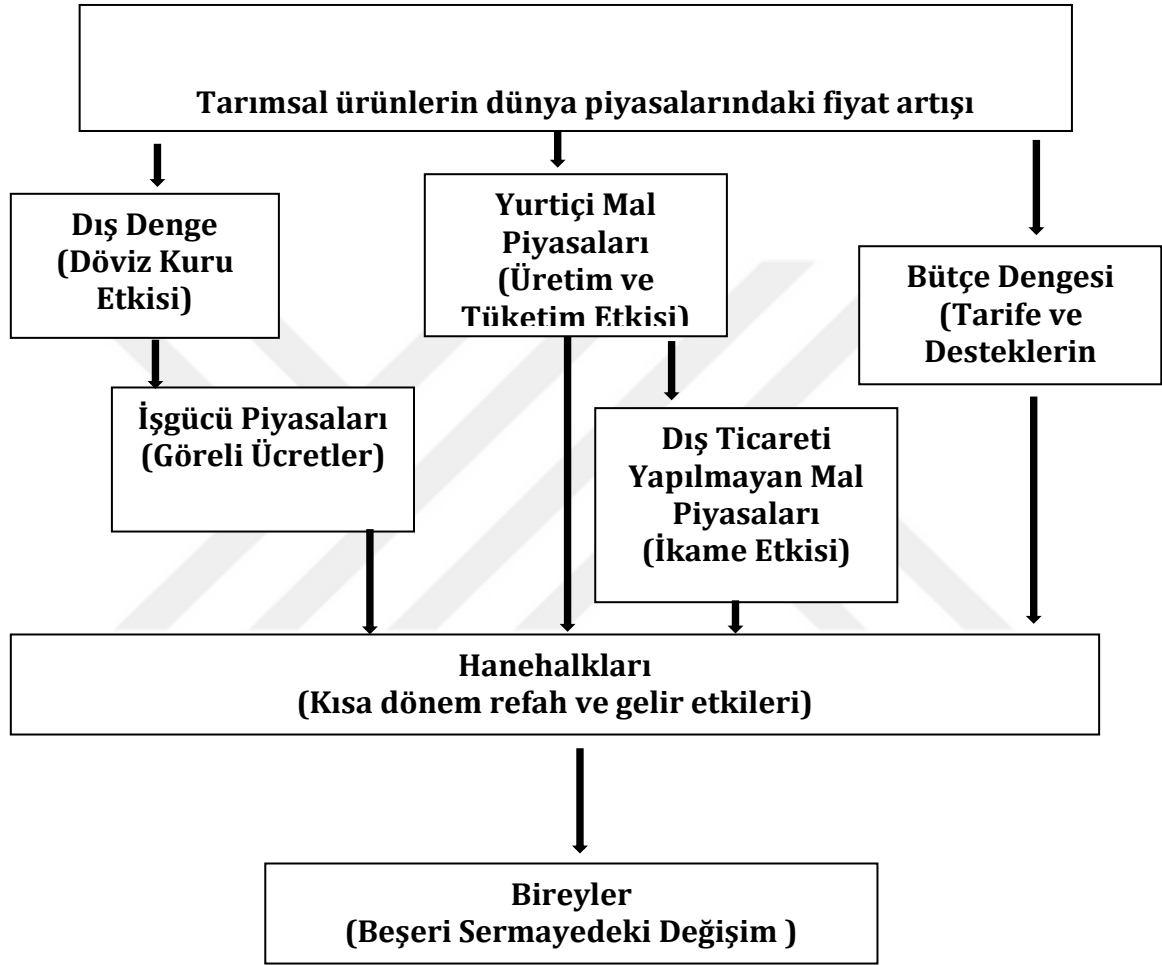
Tarımsal ürünlerin dünya piyasalarındaki fiyat artışı

Dış Denge (Döviz Kuru Etkisi)

Yurtiçi Mal Piyasaları (Üretim ve Tüketim Etkisi)

Bütçe Dengesi (Tarife ve Desteklerin

İşgücü Piyasaları (Göreli Ücretler)

Dış Ticareti Yapılmayan Mal Piyasaları (İkame Etkisi)

Hanehalkları (Kısa dönem refah ve gelir etkileri)

Bireyler (Beşeri Sermayedeki Değişim )